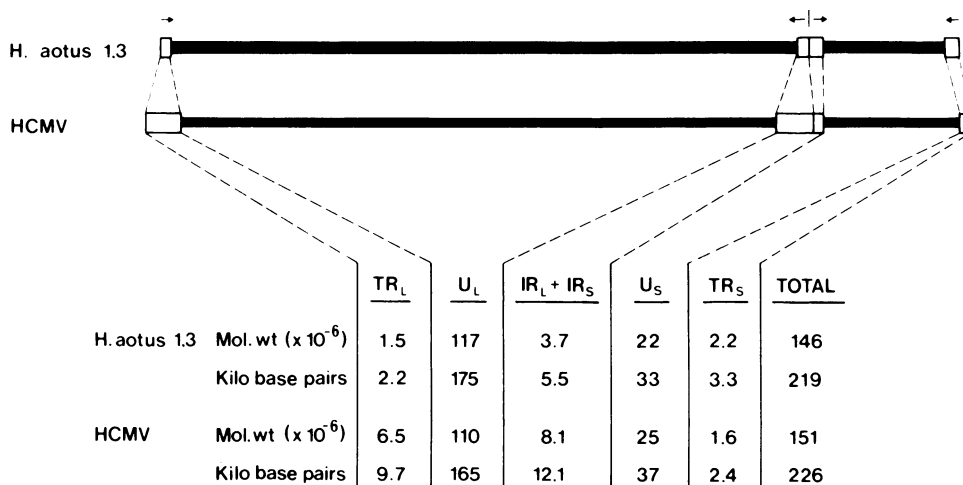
H. aotus 1.3

HCMV

| | | $TR_L$ | $U_L$ | $IR_L + IR_S$ | $U_S$ | $TR_S$ | TOTAL |
|---|---|---|---|---|---|---|---|
| H. aotus 1.3 | Mol. wt ($\times 10^{-6}$) | 1.5 | 117 | 3.7 | 22 | 2.2 | 146 |
| | Kilo base pairs | 2.2 | 175 | 5.5 | 33 | 3.3 | 219 |
| HCMV | Mol. wt ($\times 10^{-6}$) | 6.5 | 110 | 8.1 | 25 | 1.6 | 151 |
| | Kilo base pairs | 9.7 | 165 | 12.1 | 37 | 2.4 | 226 |